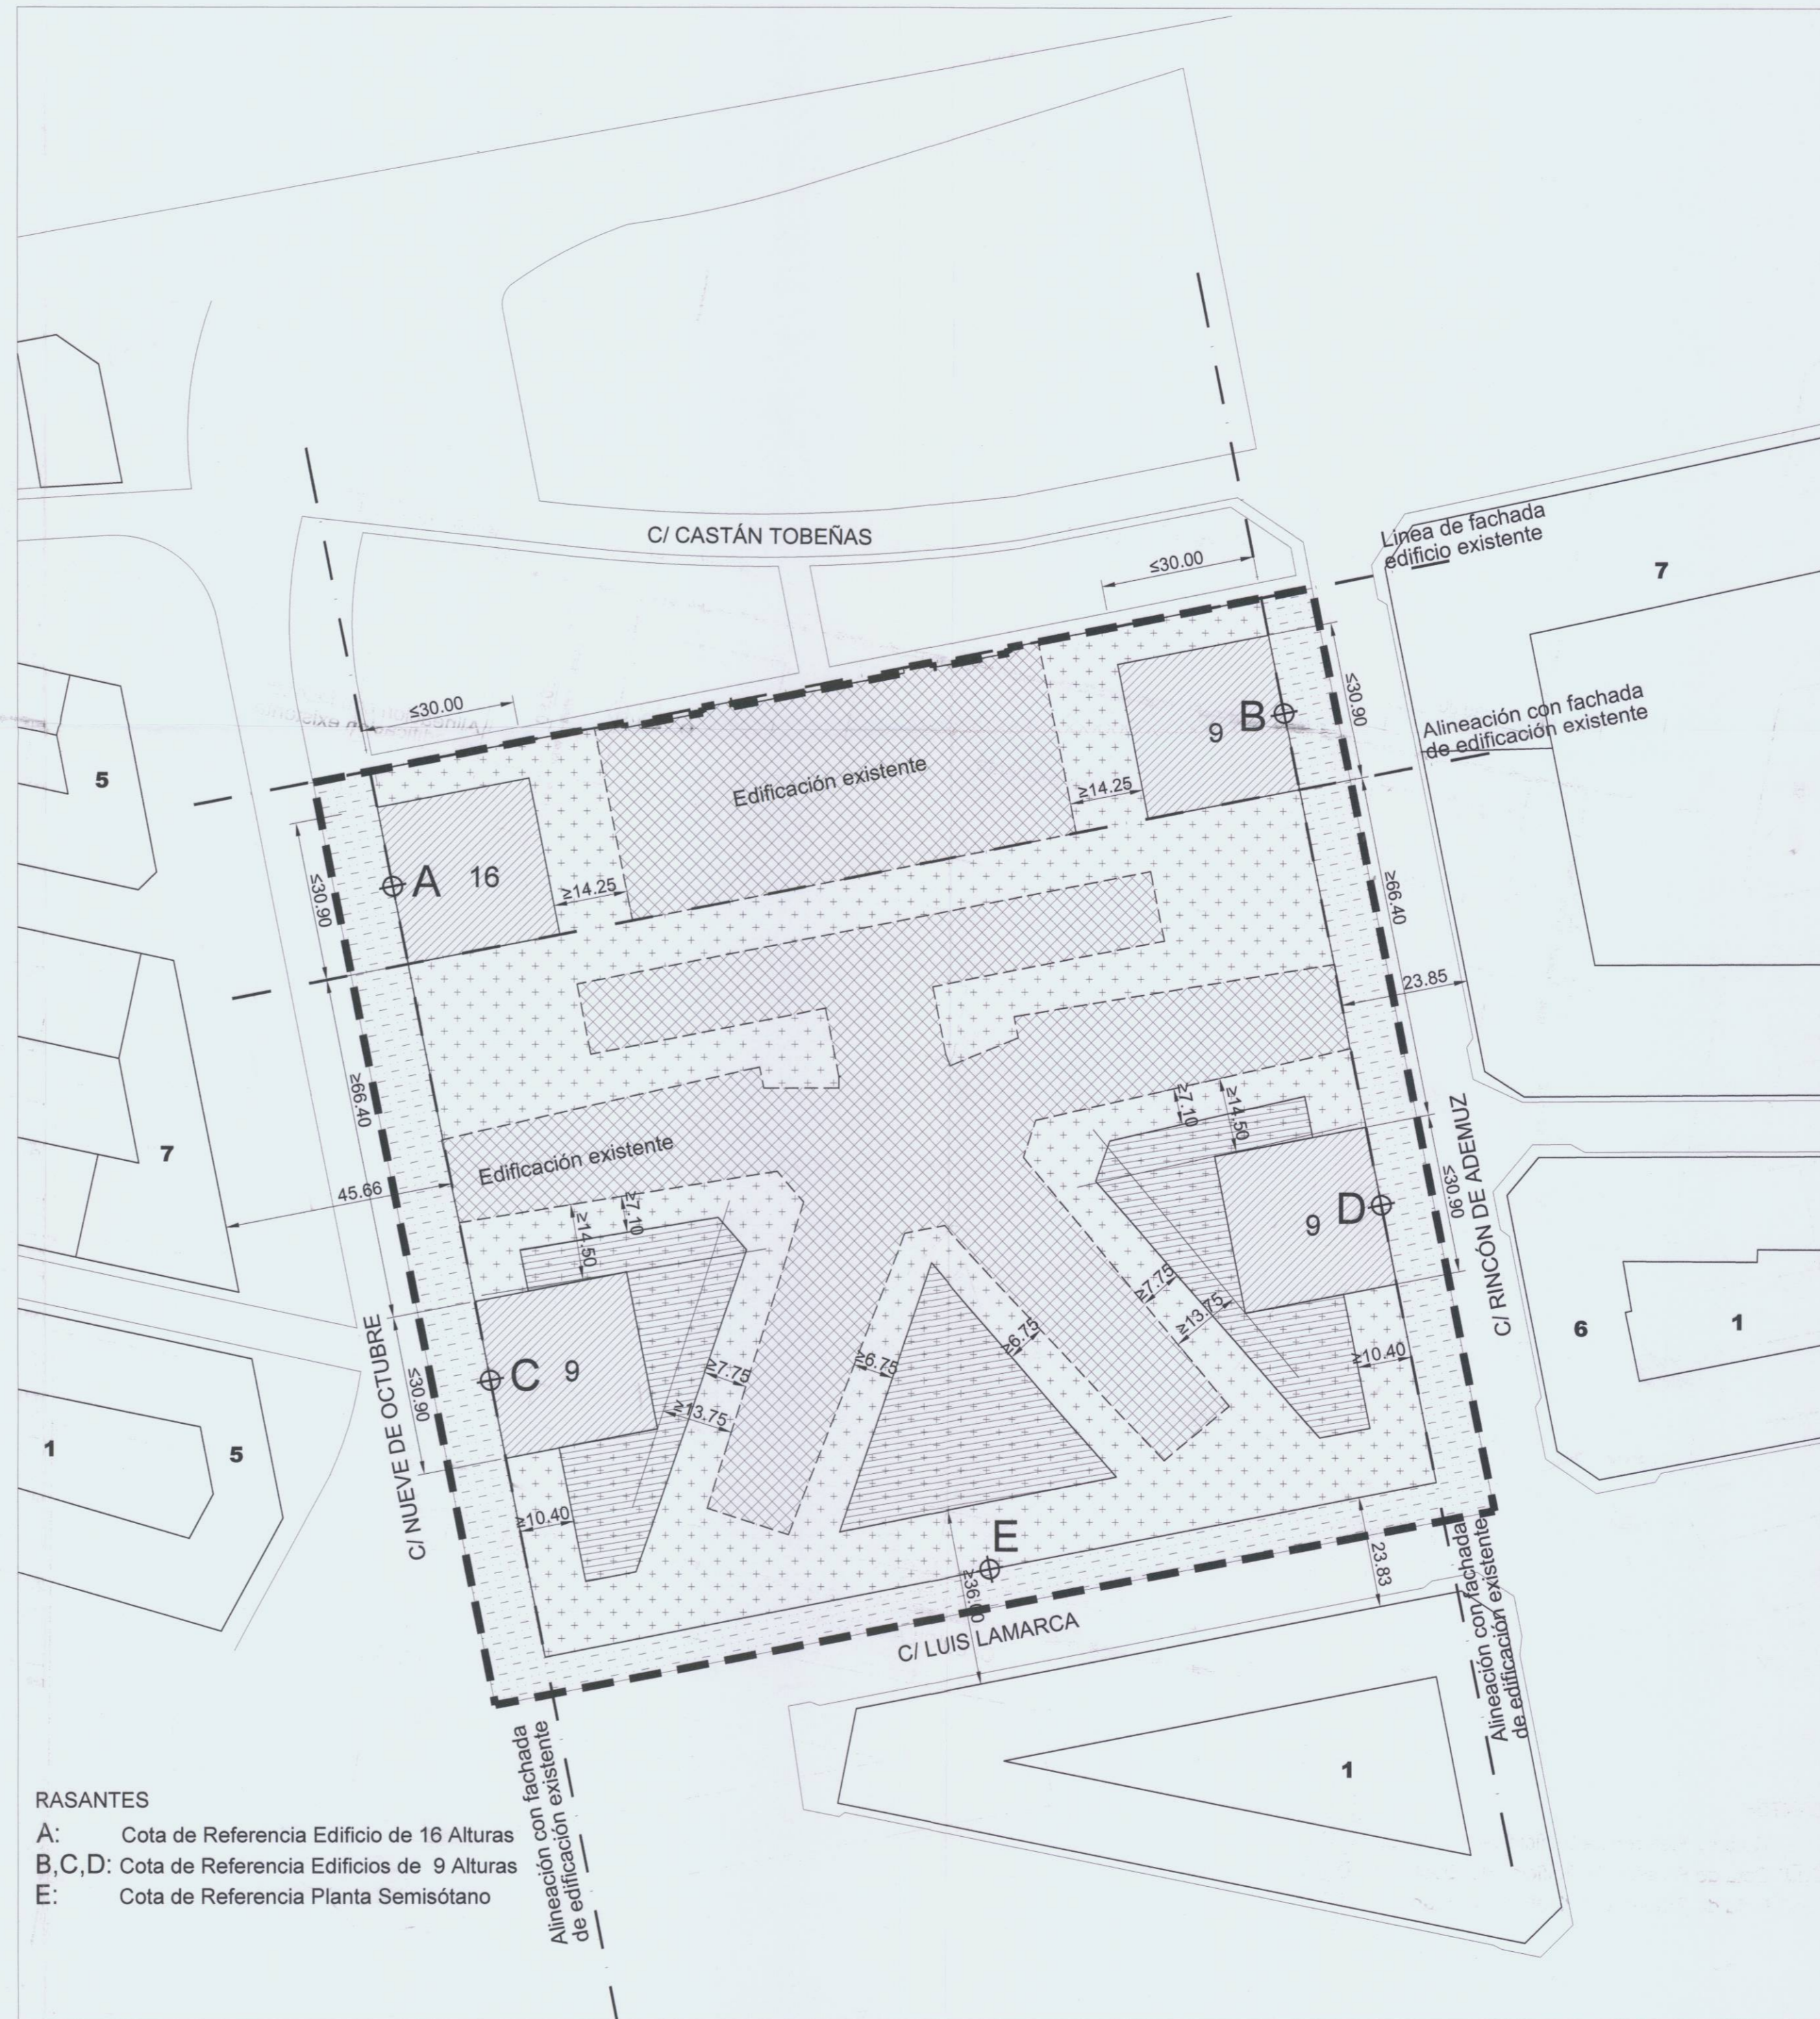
C/ CASTÁN TOBEÑAS

Línea de fachada edificio existente

7

≤30.00

≤30.00

≤30.90

9 B

Alineación con fachada de edificación existente

5

Edificación existente

≥14.25

A 16

≤30.90

≥14.25

≥66.40

23.85

≥66.40

≥7.10

≥14.50

C/ RINCÓN DE ADEMUZ

7

Edificación existente

45.66

≥7.10

≥14.50

≤30.90

9 D

6

1

≥7.75

≥13.75

≥6.75

≥6.75

C 9

≥7.75

≥10.40

≤30.90

≥13.75

C/ NUEVE DE OCTUBRE

1

5

≥10.40

E

≥36.00

23.83

C/ LUIS LAMARCA

Alineación con fachada de edificación existente

Alineación con fachada de edificación existente

1

RASANTES
A: Cota de Referencia Edificio de 16 Alturas
B,C,D: Cota de Referencia Edificios de 9 Alturas
E: Cota de Referencia Planta Semisótano